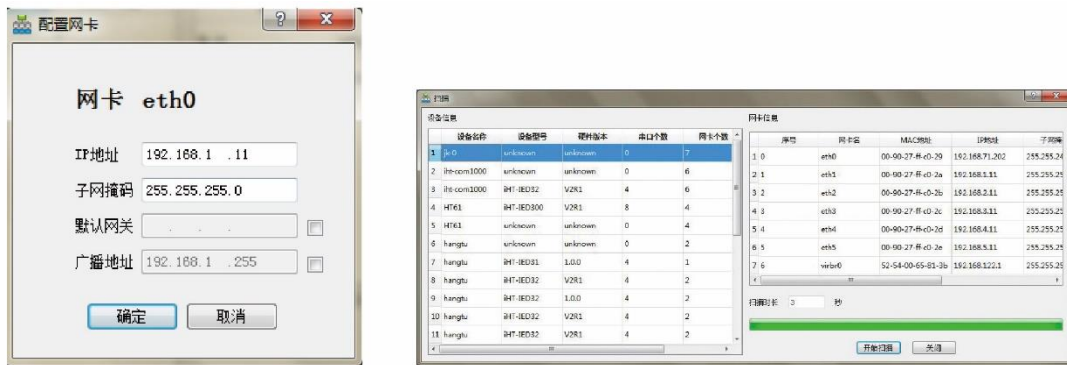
配置网卡

网卡 eth0

IP地址 192.168.1 .11

子网掩码 255.255.255.0

默认网关 . . .

广播地址 192.168.1 .255

确定 取消

扫描

设备信息

| | 设备名称 | 设备型号 | 硬件版本 | 串口个数 | 网卡个数 |
|---|---|---|---|---|---|
| 1 | jk0 | unknown | unknown | 0 | 7 |
| 2 | iht-com1000 | unknown | unknown | 0 | 6 |
| 3 | iht-com1000 | iHT-IED32 | V2R1 | 4 | 6 |
| 4 | HT61 | iHT-IED300 | V2R1 | 8 | 4 |
| 5 | HT61 | unknown | unknown | 0 | 4 |
| 6 | hangtu | unknown | unknown | 0 | 2 |
| 7 | hangtu | iHT-IED31 | 1.0.0 | 4 | 1 |
| 8 | hangtu | iHT-IED32 | V2R1 | 4 | 2 |
| 9 | hangtu | iHT-IED32 | 1.0.0 | 4 | 2 |
| 10 | hangtu | iHT-IED32 | V2R1 | 4 | 2 |
| 11 | hangtu | iHT-IED32 | V2R1 | 4 | 2 |

网卡信息

| | 序号 | 网卡名 | MAC地址 | IP地址 | 子网掩 |
|---|---|---|---|---|---|
| 1 | 0 | eth0 | 00-90-27-ff-c0-29 | 192.168.71.202 | 255.255.2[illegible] |
| 2 | 1 | eth1 | 00-90-27-ff-c0-2a | 192.168.1.11 | 255.255.2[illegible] |
| 3 | 2 | eth2 | 00-90-27-ff-c0-2b | 192.168.2.11 | 255.255.2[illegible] |
| 4 | 3 | eth3 | 00-90-27-ff-c0-2c | 192.168.3.11 | 255.255.2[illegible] |
| 5 | 4 | eth4 | 00-90-27-ff-c0-2d | 192.168.4.11 | 255.255.2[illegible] |
| 6 | 5 | eth5 | 00-90-27-ff-c0-2e | 192.168.5.11 | 255.255.2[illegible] |
| 7 | 6 | virbr0 | 52-54-00-65-81-3b | 192.168.122.1 | 255.255.2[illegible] |

扫描时长 3 秒

开始扫描 关闭